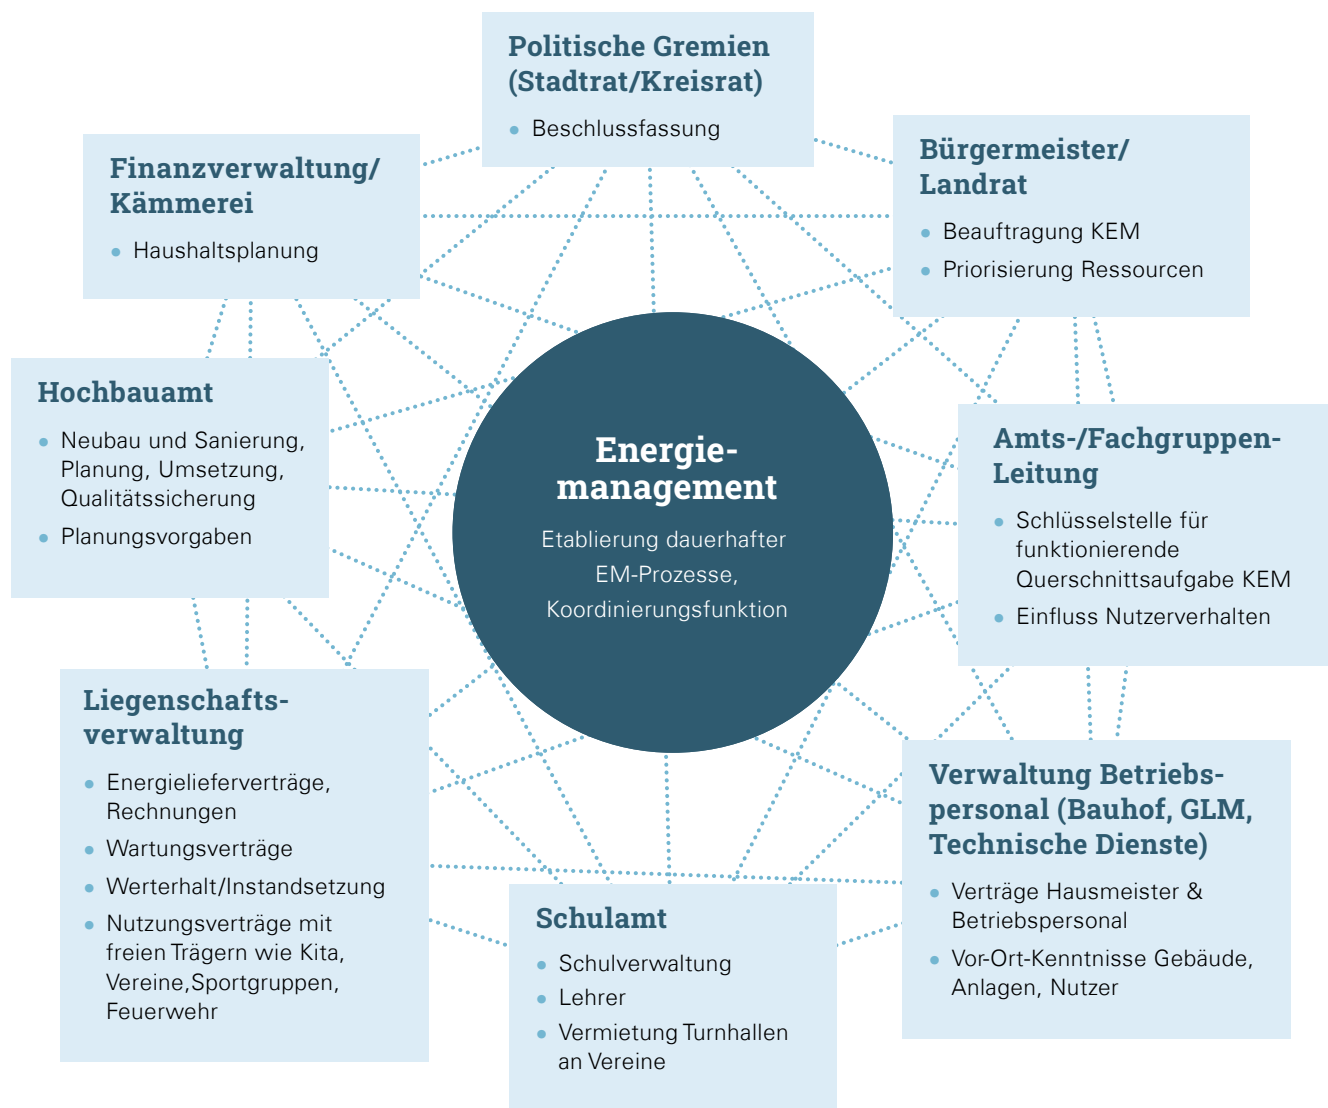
Politische Gremien (Stadtrat/Kreisrat)

- Beschlussfassung

Finanzverwaltung/ Kämmerei

- Haushaltsplanung

Bürgermeister/ Landrat

- Beauftragung KEM
- Priorisierung Ressourcen

Hochbauamt

- Neubau und Sanierung, Planung, Umsetzung, Qualitätssicherung
- Planungsvorgaben

Energiemanagement

Etablierung dauerhafter EM-Prozesse, Koordinierungsfunktion

Amts-/Fachgruppen-Leitung

- Schlüsselstelle für funktionierende Querschnittsaufgabe KEM
- Einfluss Nutzerverhalten

Liegenschaftsverwaltung

- Energielieferverträge, Rechnungen
- Wartungsverträge
- Werterhalt/Instandsetzung
- Nutzungsverträge mit freien Trägern wie Kita, Vereine,Sportgruppen, Feuerwehr

Verwaltung Betriebspersonal (Bauhof, GLM, Technische Dienste)

- Verträge Hausmeister & Betriebspersonal
- Vor-Ort-Kenntnisse Gebäude, Anlagen, Nutzer

Schulamt

- Schulverwaltung
- Lehrer
- Vermietung Turnhallen an Vereine